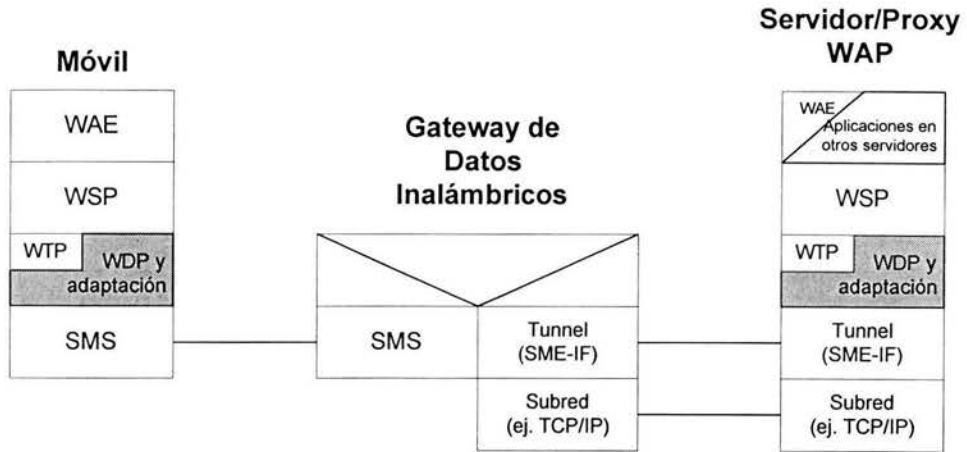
Móvil

WAE

WSP

WTP

WDP y adaptación

SMS

Gateway de Datos Inalámbricos

SMS

Tunnel (SME-IF)

Subred (ej. TCP/IP)

Servidor/Proxy WAP

WAE

Aplicaciones en otros servidores

WSP

WTP

WDP y adaptación

Tunnel (SME-IF)

Subred (ej. TCP/IP)